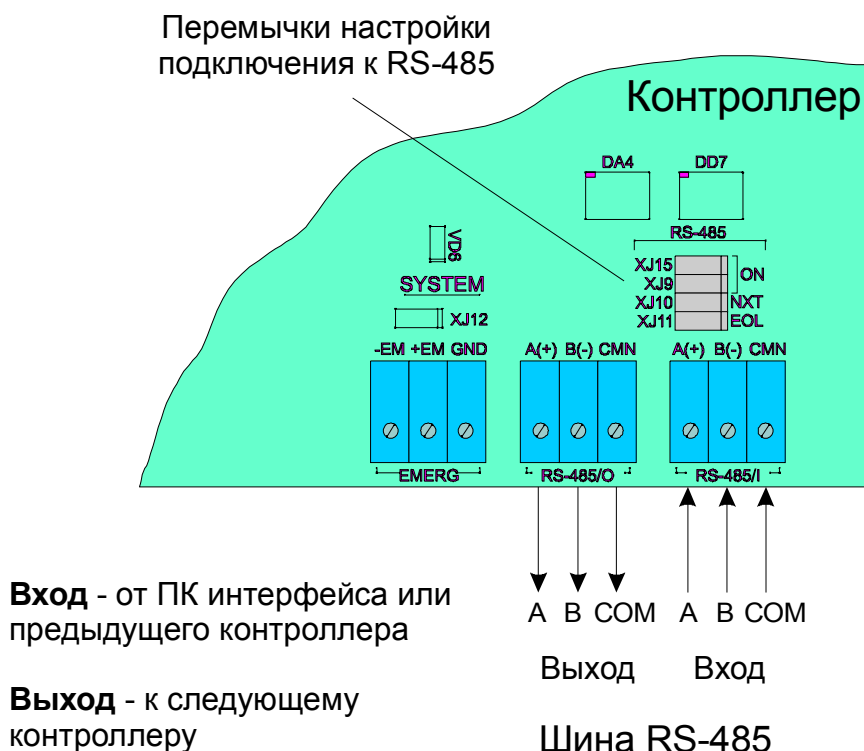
Перемычки настройки подключения к RS-485

Контроллер

DA4

DD7

RS-485

VD6

SYSTEM

XJ15
XJ9
XJ10
XJ11

ON
NXT
EOL

XJ12

-EM +EM GND

A(+) B(-) CMN

A(+) B(-) CMN

EMERG

RS-485/O

RS-485/I

A B COM A B COM

Выход Вход

Шина RS-485

**Вход** - от ПК интерфейса или предыдущего контроллера

**Выход** - к следующему контроллеру